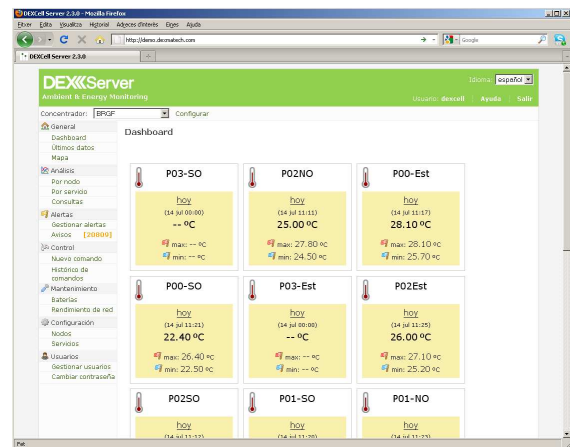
DEXCell Server 2.3.0 - Mozilla Firefox

Fitxer Edita Visualitza Historial Adreces d'interès Eines Ajuda

http://demo.dexmatech.com

Google

DEXCell Server 2.3.0

DEXCell Server
Ambient & Energy Monitoring

Idioma español

Usuario: dexcell | Ayuda | Salir

Concentrador: BRGF Configurar

General
Dashboard
Últimos datos
Mapa

Análisis
Por nodo
Por servicio
Consultas

Alertas
Gestionar alertas
Avisos [20000]

Control
Nuevo comando
Histórico de comandos

Mantenimiento
Baterías
Rendimiento de red

Configuración
Nodos
Servicios

Usuarios
Gestionar usuarios
Cambiar contraseña

Dashboard

P03-SO
hoy
(14 jul 00:00)
-- ºC
max: -- ºC
min: -- ºC

P02NO
hoy
(14 jul 11:11)
25.00 ºC
max: 27.80 ºC
min: 24.50 ºC

P00-Est
hoy
(14 jul 11:17)
28.10 ºC
max: 28.10 ºC
min: 25.70 ºC

P00-SO
hoy
(14 jul 11:21)
22.40 ºC
max: 26.40 ºC
min: 22.50 ºC

P03-Est
hoy
(14 jul 00:00)
-- ºC
max: -- ºC
min: -- ºC

P02Est
hoy
(14 jul 11:25)
26.00 ºC
max: 27.10 ºC
min: 25.20 ºC

P02SO
hoy
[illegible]

P01-SO
hoy
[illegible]

P01-NO
hoy
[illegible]

Fet